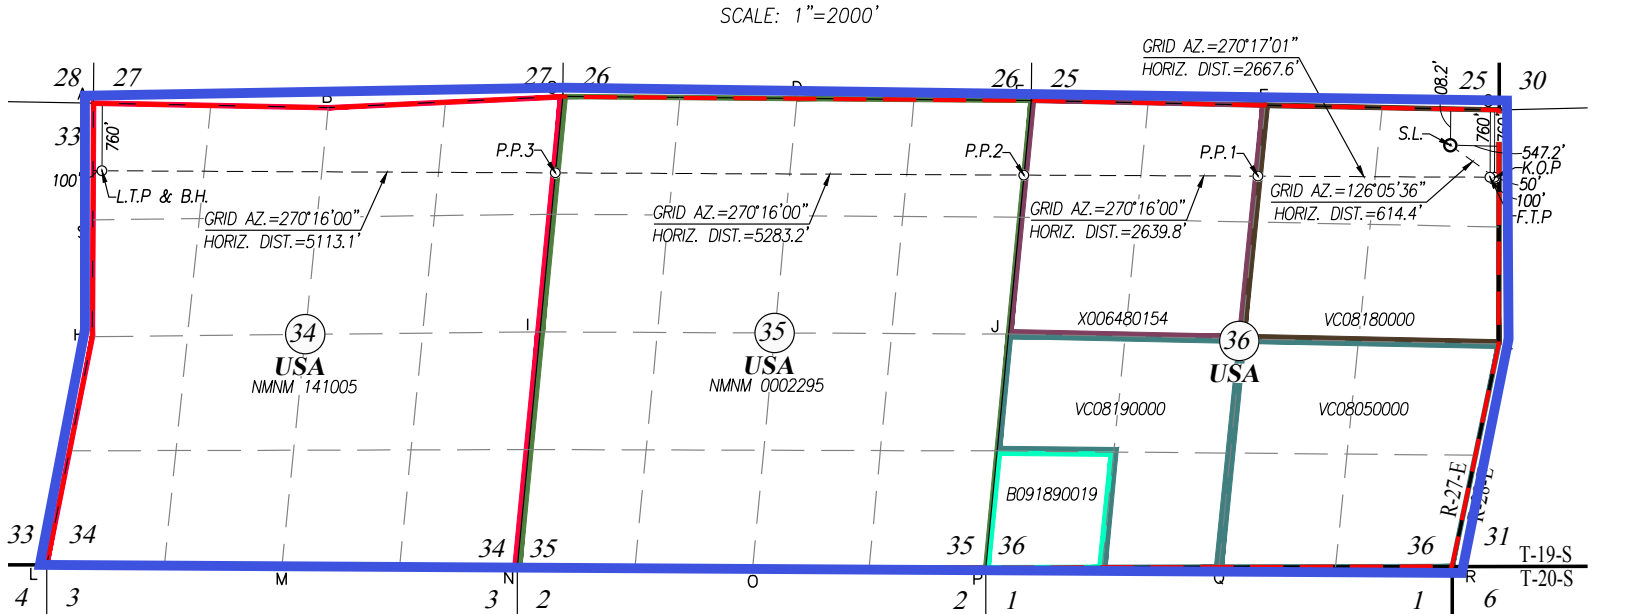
SCALE: 1"=2000'

GRID AZ.=270°17'01"
HORIZ. DIST.=2667.6'

28 27
27 26
26 25
25 30
33
B
D
E
108.2'
760'
S.L.
760'
547.2'
K.O.P
50'
100'
F.T.P
100'
L.T.P & B.H.
P.P.3
P.P.2
P.P.1
GRID AZ.=270°16'00"
HORIZ. DIST.=5113.1'
GRID AZ.=270°16'00"
HORIZ. DIST.=5283.2'
GRID AZ.=270°16'00"
HORIZ. DIST.=2639.8'
GRID AZ.=126°05'36"
HORIZ. DIST.=614.4'
S
H
I
J
X006480154
VC08180000
34
USA
NMNM 141005
35
USA
NMNM 0002295
36
USA
VC08190000
VC08050000
B091890019
R-27-E
R-28-E
33 34
34 35
35 36
36 31
T-19-S
T-20-S
L
M
N
O
P
Q
R
4 3
3 2
2 1
1 6